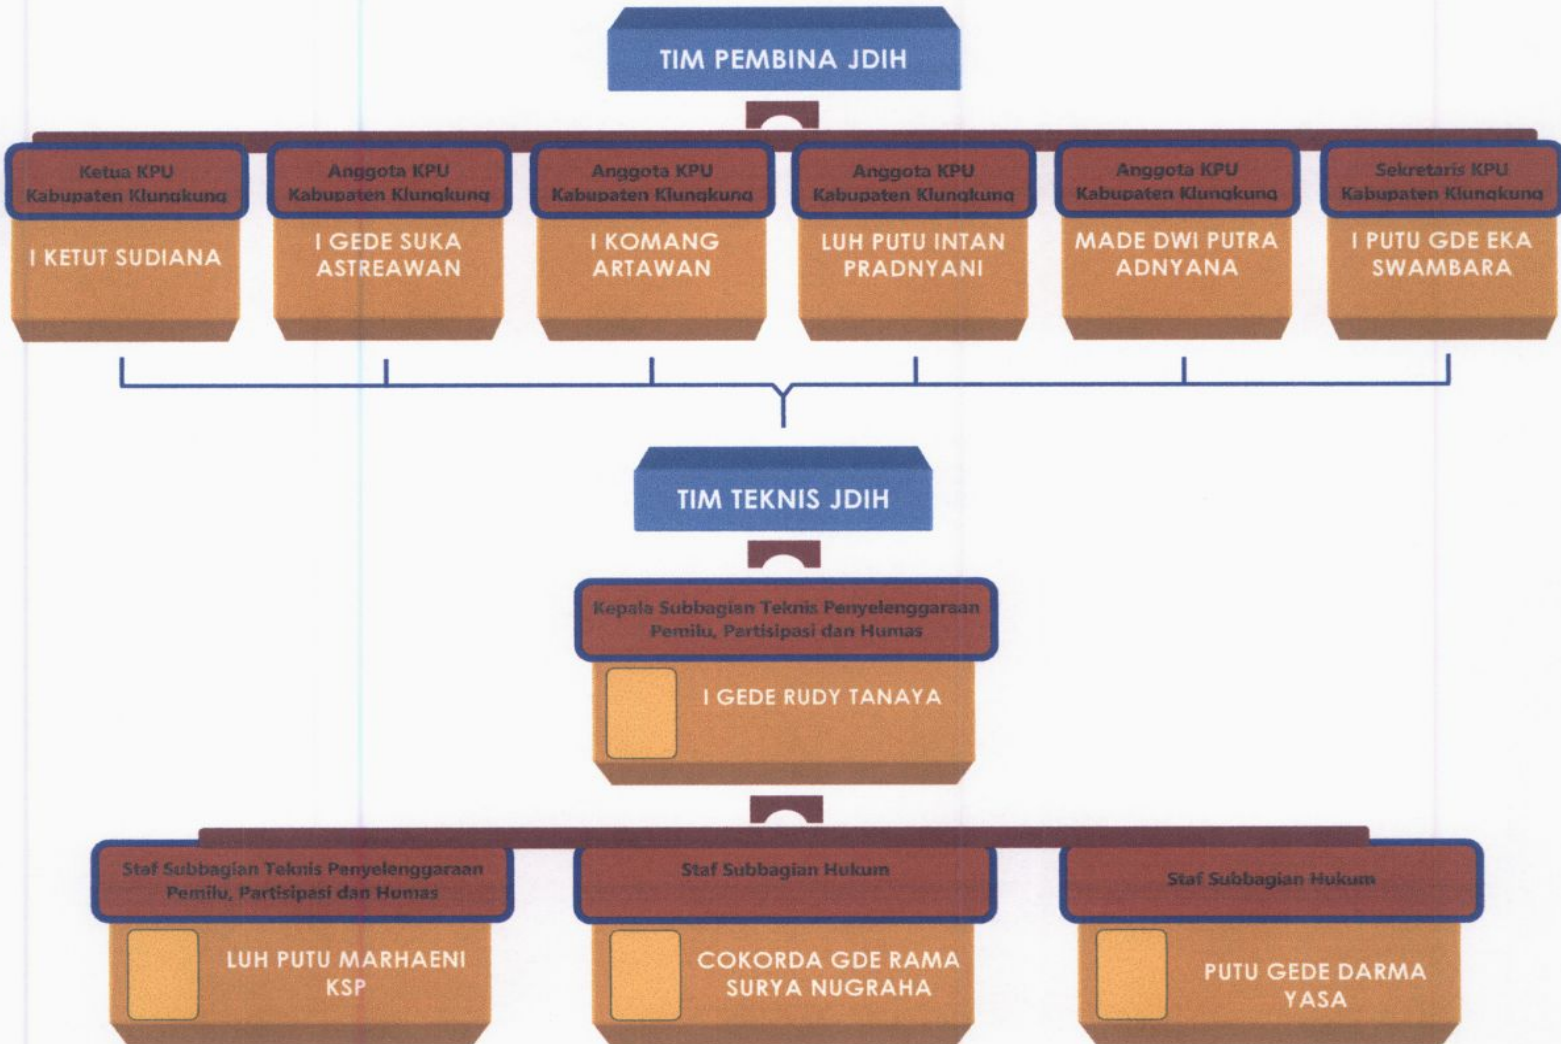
TIM PEMBINA JDIH

Ketua KPU Kabupaten Klungkung
I KETUT SUDIANA

Anggota KPU Kabupaten Klungkung
I GEDE SUKA ASTREAWAN

Anggota KPU Kabupaten Klungkung
I KOMANG ARTAWAN

Anggota KPU Kabupaten Klungkung
LUH PUTU INTAN PRADNYANI

Anggota KPU Kabupaten Klungkung
MADE DWI PUTRA ADNYANA

Sekretaris KPU Kabupaten Klungkung
I PUTU GDE EKA SWAMBARA

TIM TEKNIS JDIH

Kepala Subbagian Teknis Penyelenggaraan Pemilu, Partisipasi dan Humas
I GEDE RUDY TANAYA

Staf Subbagian Teknis Penyelenggaraan Pemilu, Partisipasi dan Humas
LUH PUTU MARHAENI KSP

Staf Subbagian Hukum
COKORDA GDE RAMA SURYA NUGRAHA

Staf Subbagian Hukum
PUTU GEDE DARMA YASA